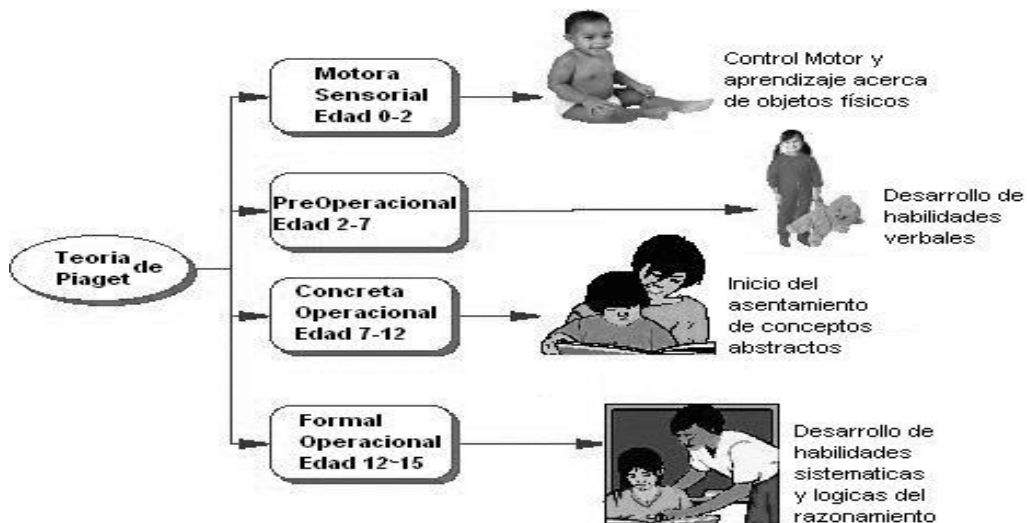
Teoria de Piaget

Motora Sensorial Edad 0-2

Control Motor y aprendizaje acerca de objetos físicos

PreOperacional Edad 2-7

Desarrollo de habilidades verbales

Concreta Operacional Edad 7-12

Inicio del asentamiento de conceptos abstractos

Formal Operacional Edad 12~15

Desarrollo de habilidades sistematicas y logicas del razonamiento